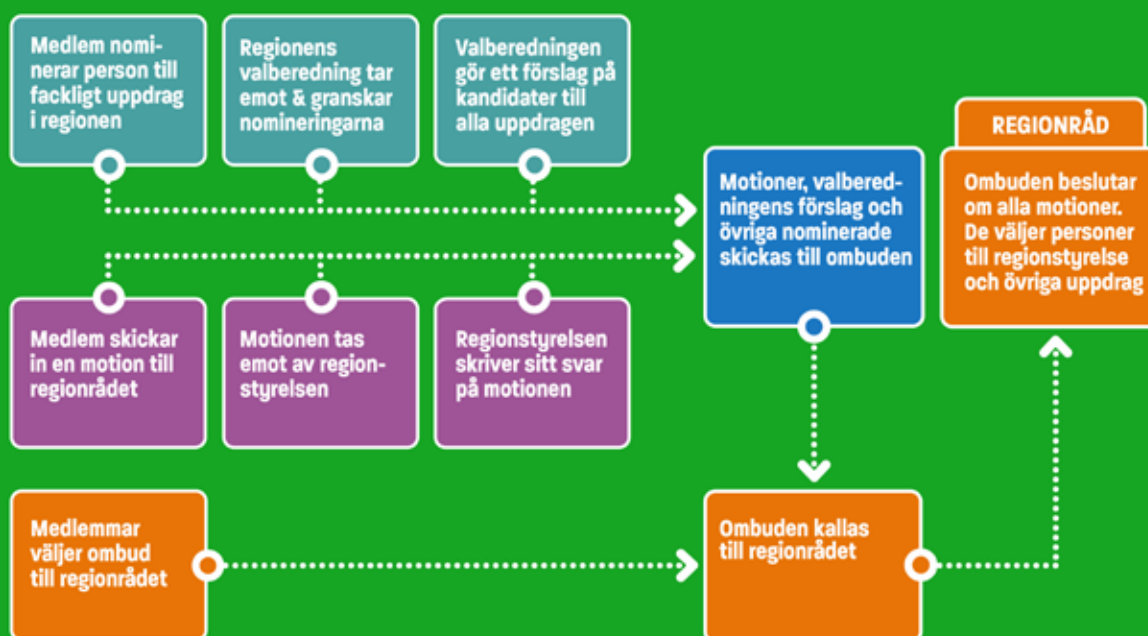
Medlem nominerar person till fackligt uppdrag i regionen

Regionens valberedning tar emot & granskar nomineringarna

Valberedningen gör ett förslag på kandidater till alla uppdragen

Motioner, valberedningens förslag och övriga nominerade skickas till ombuden

REGIONRÅD

Ombuden beslutar om alla motioner. De väljer personer till regionstyrelse och övriga uppdrag

Medlem skickar in en motion till regionrådet

Motionen tas emot av regionstyrelsen

Regionstyrelsen skriver sitt svar på motionen

Medlemmar väljer ombud till regionrådet

Ombuden kallas till regionrådet